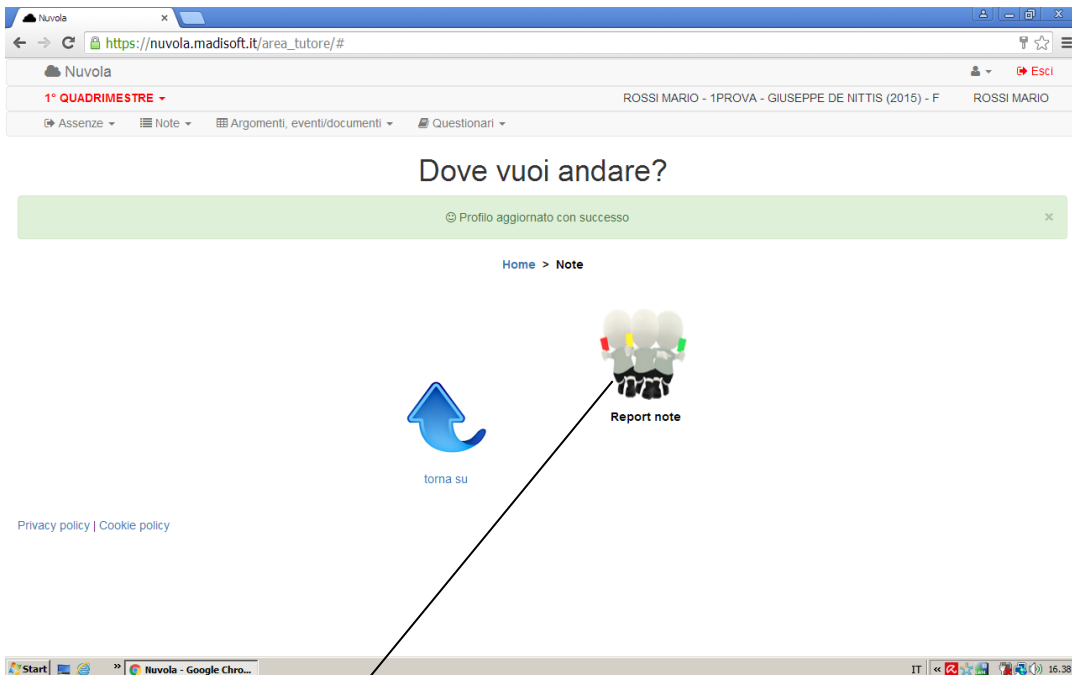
Nuvola ×

https://nuvola.madisoft.it/area_tutore/#

Nuvola

Esci

1° QUADRIMESTRE

ROSSI MARIO - 1PROVA - GIUSEPPE DE NITTIS (2015) - F

ROSSI MARIO

Assenze

Note

Argomenti, eventi/documenti

Questionari

Dove vuoi andare?

☺ Profilo aggiornato con successo

×

Home > Note

Report note

torna su

Privacy policy | Cookie policy

Start

Nuvola - Google Chro...

IT

16.38